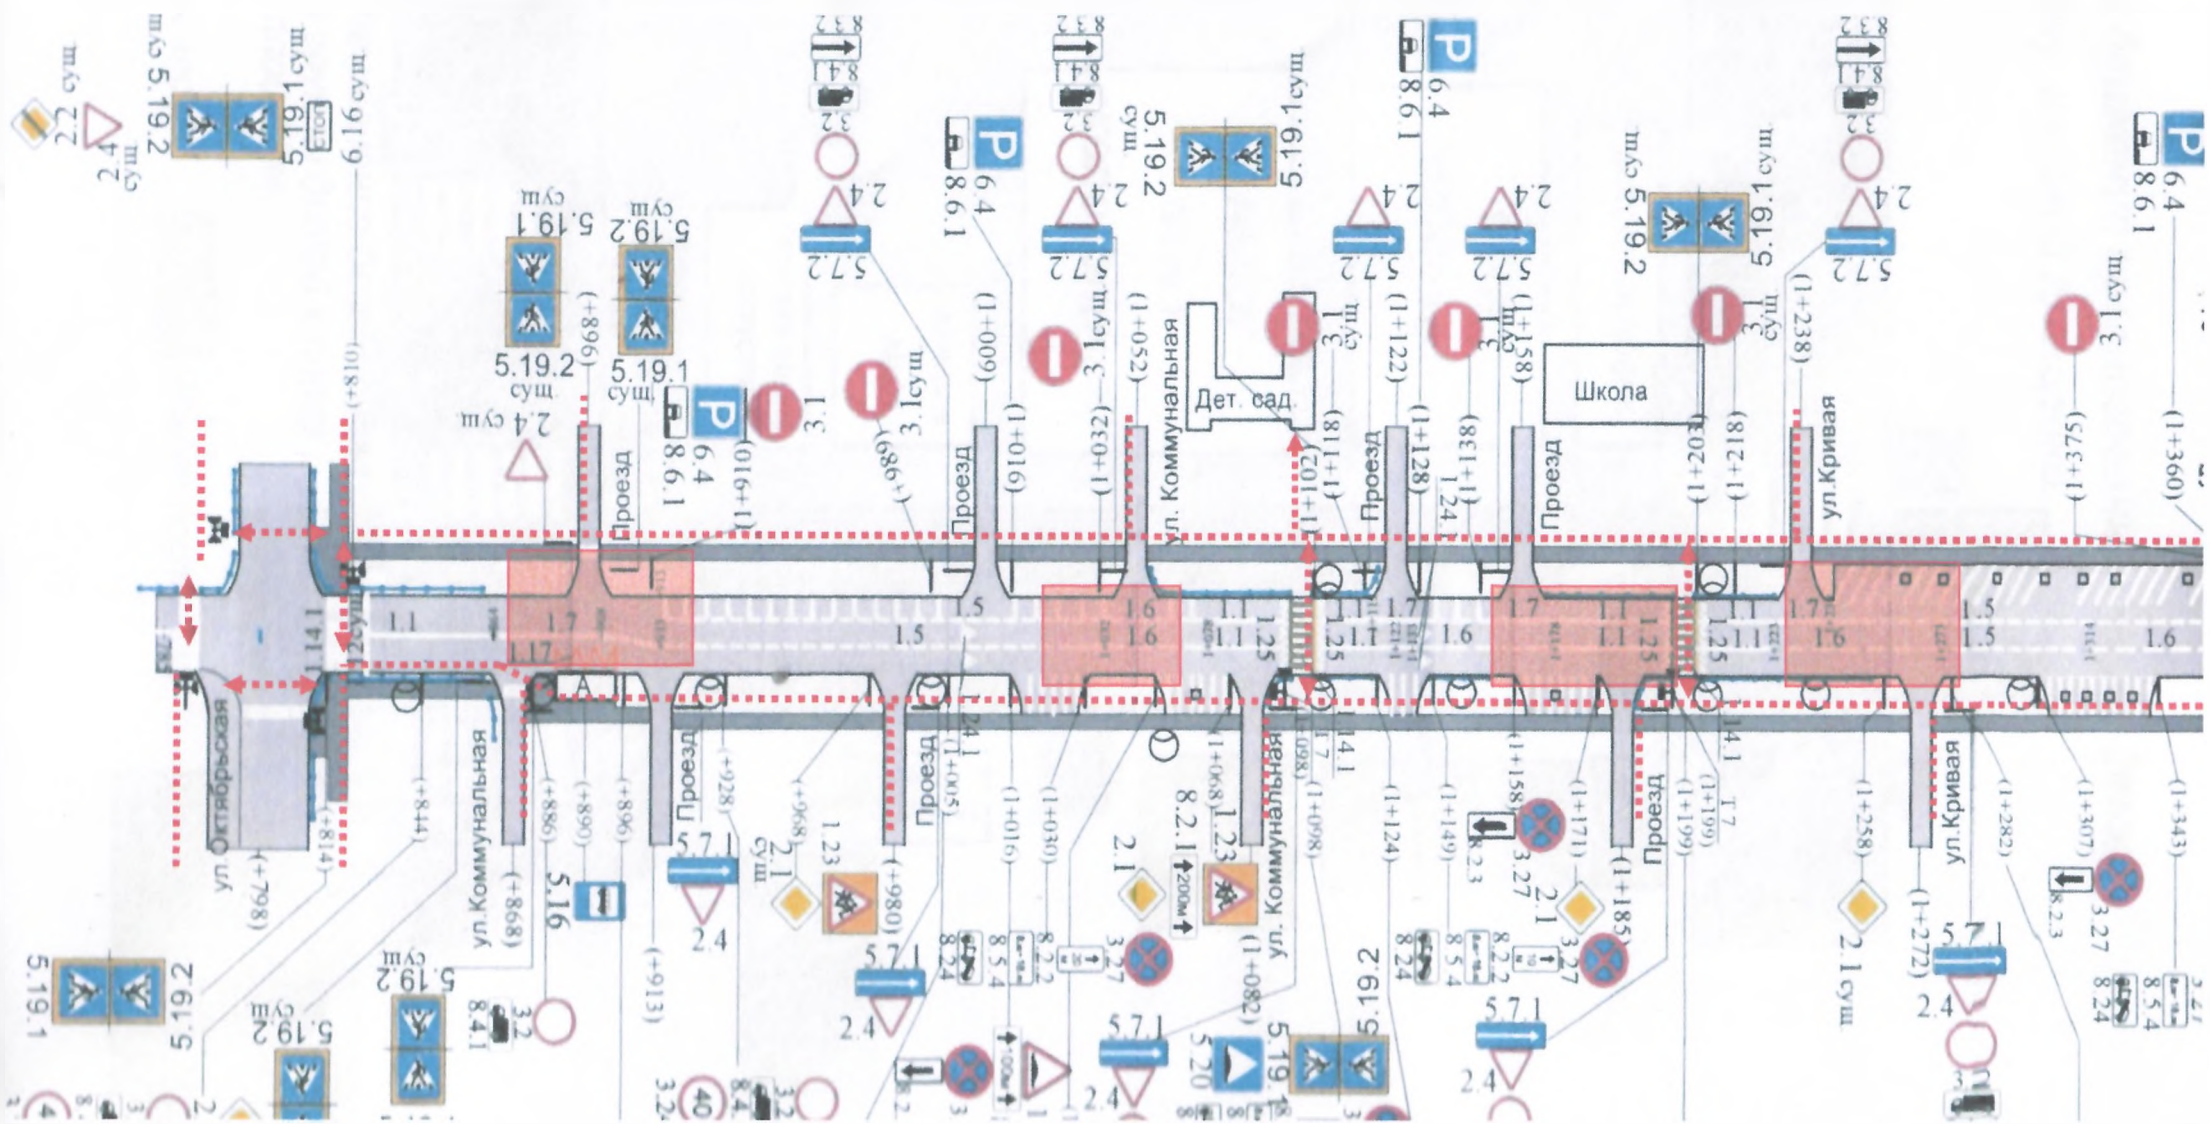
2.2 сущ
2.4 сущ
5.19.2 сущ
5.19.1 сущ
СТОП
6.16 сущ
(+810)
5.19.1 сущ
5.19.2 сущ
(+896)
5.19.2 сущ
5.19.1 сущ
2.4 сущ
8.6.1
6.4
(1+016)
3.1
8.3.2
8.4.1
3.2
2.4
5.7.2
(+986)
3.1сущ
8.6.1
6.4
(1+009)
Проезд
(1+016)
8.3.2
8.4.1
3.2
2.4
5.7.2
3.1сущ
(1+032)
(1+052)
ул. Коммунальная
5.19.2 сущ
5.19.1 сущ
Дет. сад
(1+102)
(1+118)
3.1 сущ
Проезд
(1+122)
(1+128)
8.6.1
6.4
2.4
5.7.2
(1+138)
1.24.1
3.1 сущ
(1+158)
Проезд
2.4
5.7.2
Школа
(1+203)
(1+218)
5.19.2 сущ
5.19.1 сущ
3.1 сущ
(1+238)
ул.Кривая
8.3.2
8.4.1
3.2
2.4
5.7.2
3.1 сущ
(1+375)
8.6.1
6.4
(1+360)
1.1
1.14.1
1.17
1.7
Проезд
1.5
1.6
1.6
1.1
1.25
1.25
1.1
1.7
1.6
1.7
1.1
1.25
1.25
1.1
1.7
1.6
1.5
1.5
1.6
ул. Октябрьская
(+798)
(+814)
(+844)
ул.Коммунальная
(+868)
(+886)
(+890)
5.16
(+896)
Проезд
(+913)
5.7.1
2.4
(+928)
(+968)
2.1 сущ
1.23
(+980)
Проезд
(1+005)
1.24.1
5.7.1
2.4
8.24
8.5.4
(1+016)
(1+030)
8.2.2
3.27
8.2.1
200м
2.1
(1+068)
1.23
ул. Коммунальная
(1+082)
(1+098)
(1+098)
1.7
1.14.1
5.7.1
2.4
5.20
5.19
5.19.2
(1+124)
(1+149)
8.24
8.5.4
8.2.2
3.27
(1+158)
8.2.3
3.27
2.1
(1+171)
(1+185)
Проезд
5.7.1
2.4
(1+199)
(1+199)
1.7
1.14.1
(1+258)
2.1 сущ
ул.Кривая
(1+272)
5.7.1
2.4
(1+282)
3.2
(1+307)
8.2.3
3.27
(1+343)
8.24
8.5.4
3.27
5.19.1
5.19.2
5.19.2 сущ
5.19.2 сущ
8.4.1
3.2
3.24
40
3.2
8.4